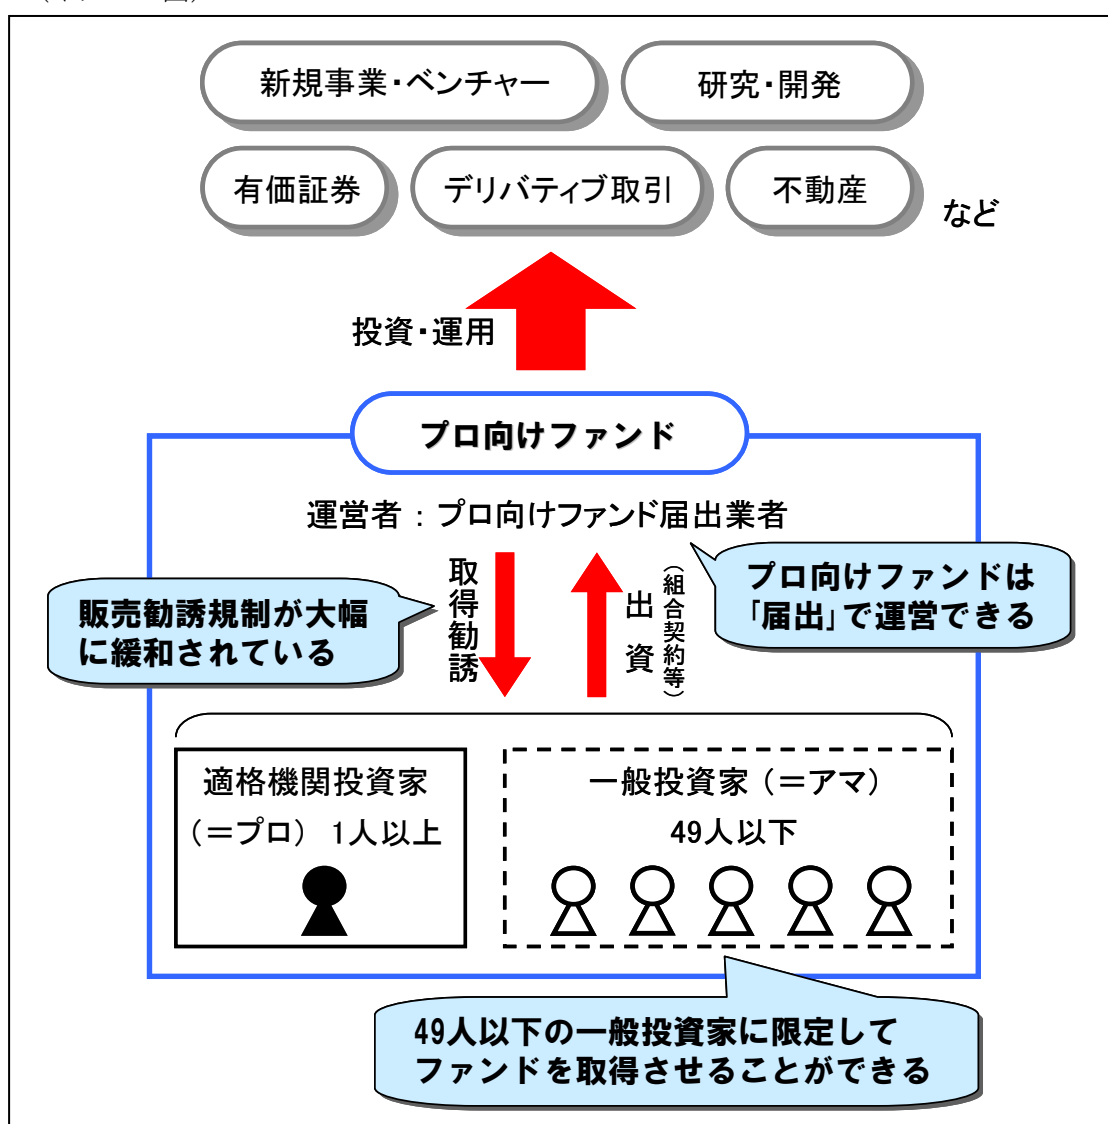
新規事業・ベンチャー

研究・開発

有価証券

デリバティブ取引

不動産

など

投資・運用

プロ向けファンド

運営者：プロ向けファンド届出業者

取得勧誘

出資（組合契約等）

販売勧誘規制が大幅に緩和されている

プロ向けファンドは「届出」で運営できる

適格機関投資家（＝プロ） 1人以上

一般投資家（＝アマ）
49人以下

49人以下の一般投資家に限定してファンドを取得させることができる